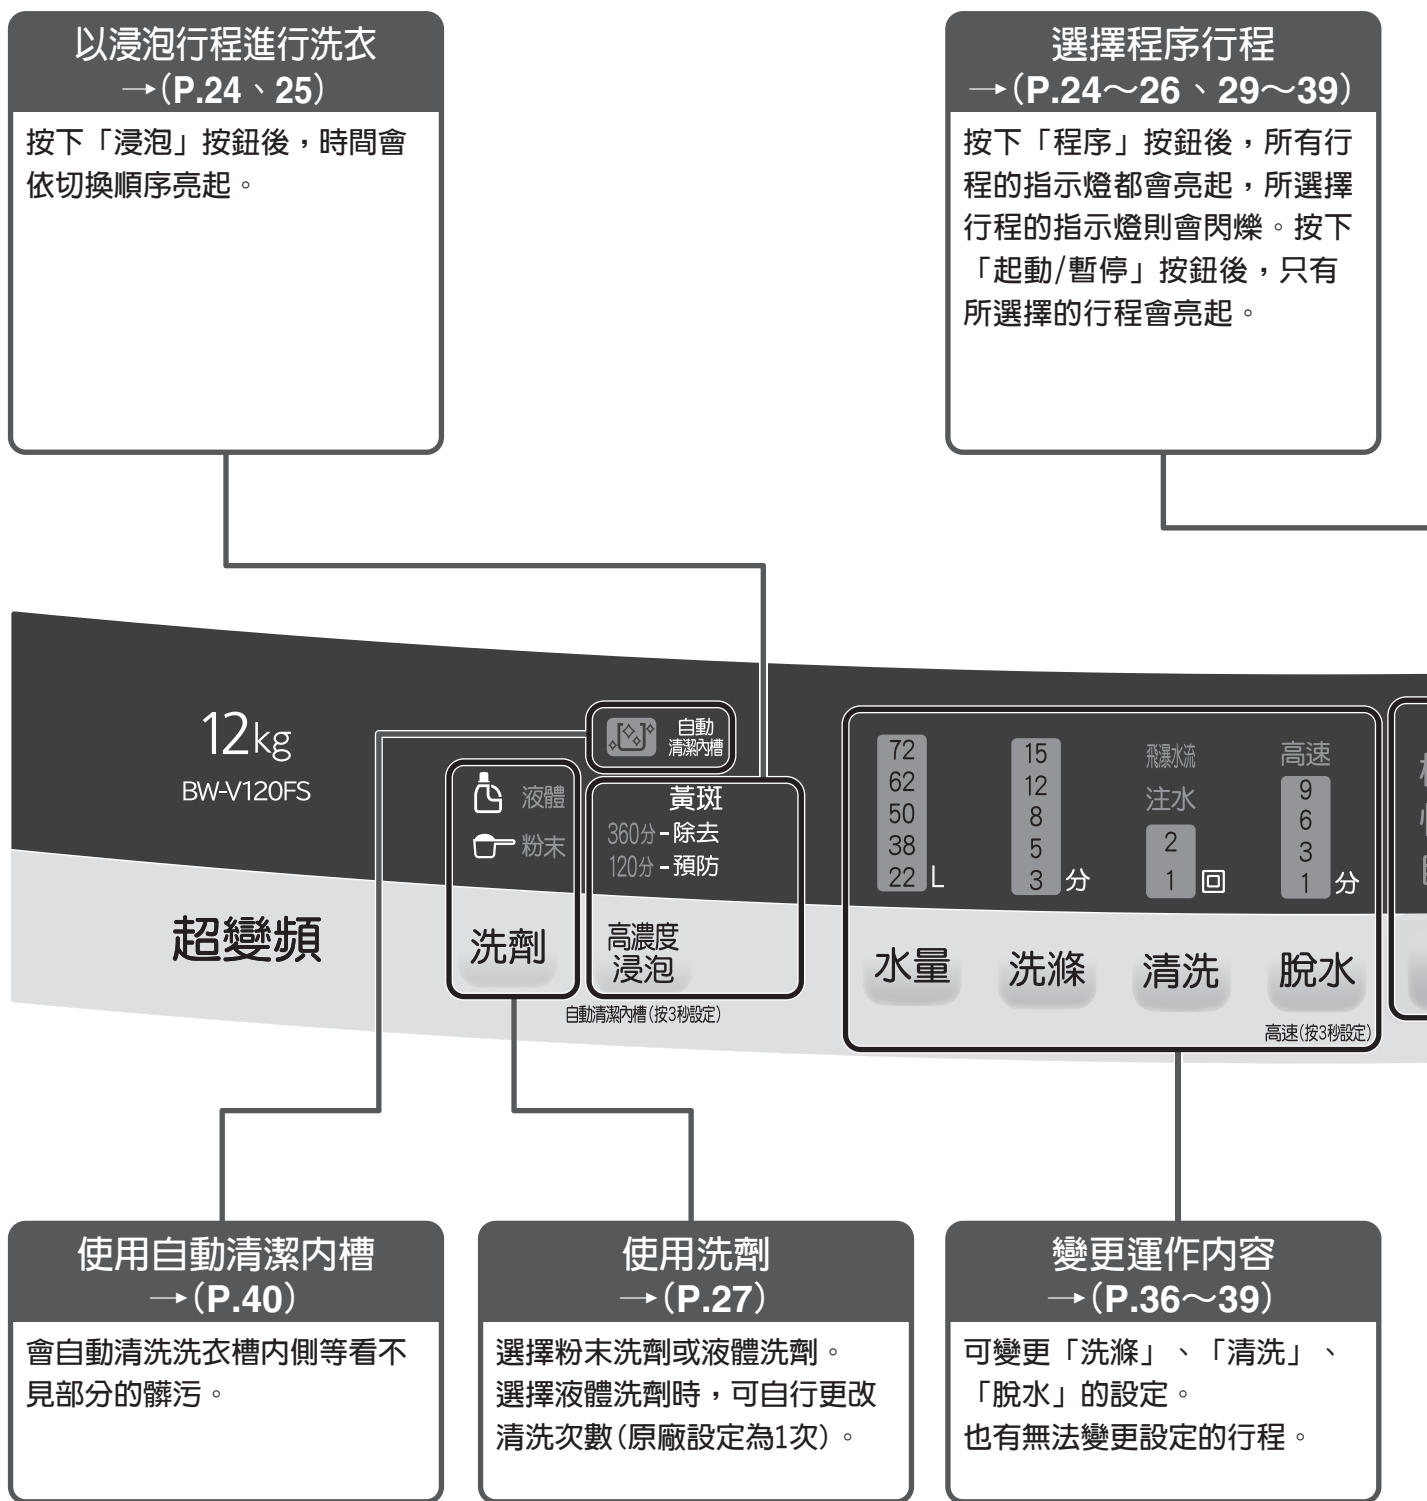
以浸泡行程進行洗衣
→（P.24、25）

按下「浸泡」按鈕後，時間會依切換順序亮起。

選擇程序行程
→（P.24～26、29～39）

按下「程序」按鈕後，所有行程的指示燈都會亮起，所選擇行程的指示燈則會閃爍。按下「起動/暫停」按鈕後，只有所選擇的行程會亮起。

12kg
BW-V120FS

超變頻

自動清潔內槽

液體
粉末

洗劑

黃斑
360分 - 除去
120分 - 預防

高濃度浸泡

自動清潔內槽(按3秒設定)

72
62
50
38
22 L

15
12
8
5
3 分

飛瀑水流
注水
2
1 回

高速
9
6
3
1 分

水量
洗滌
清洗
脫水

高速(按3秒設定)

使用自動清潔內槽
→（P.40）

會自動清洗洗衣槽內側等看不見部分的髒污。

使用洗劑
→（P.27）

選擇粉末洗劑或液體洗劑。
選擇液體洗劑時，可自行更改清洗次數(原廠設定為1次)。

變更運作內容
→（P.36～39）

可變更「洗滌」、「清洗」、「脫水」的設定。
也有無法變更設定的行程。